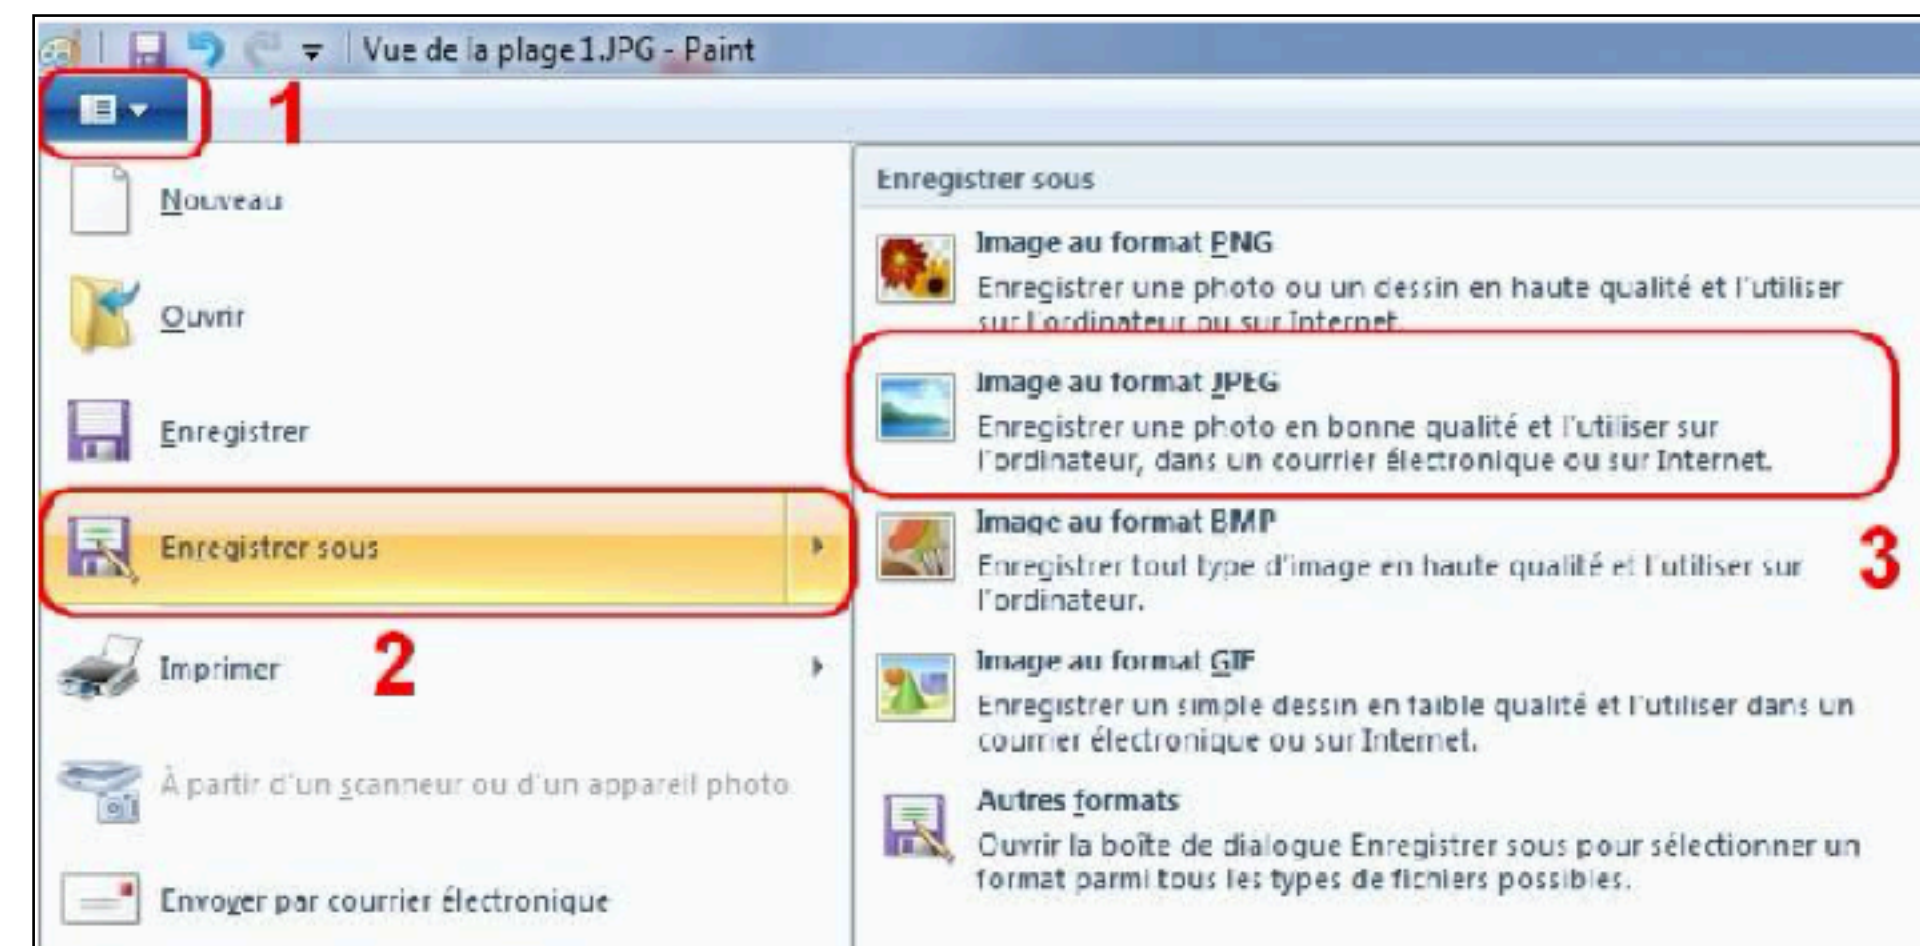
Vue de la plage1.JPG - Paint

1

Nouveau

Ouvrir

Enregistrer

Enregistrer sous

2

Imprimer

À partir d'un scanneur ou d'un appareil photo

Envoyer par courrier électronique

Enregistrer sous

Image au format PNG
Enregistrer une photo ou un dessin en haute qualité et l'utiliser sur l'ordinateur ou sur Internet.

Image au format JPEG
Enregistrer une photo en bonne qualité et l'utiliser sur l'ordinateur, dans un courrier électronique ou sur Internet.

Image au format BMP
Enregistrer tout type d'image en haute qualité et l'utiliser sur l'ordinateur.

3

Image au format GIF
Enregistrer un simple dessin en faible qualité et l'utiliser dans un courrier électronique ou sur Internet.

Autres formats
Ouvrir la boîte de dialogue Enregistrer sous pour sélectionner un format parmi tous les types de fichiers possibles.